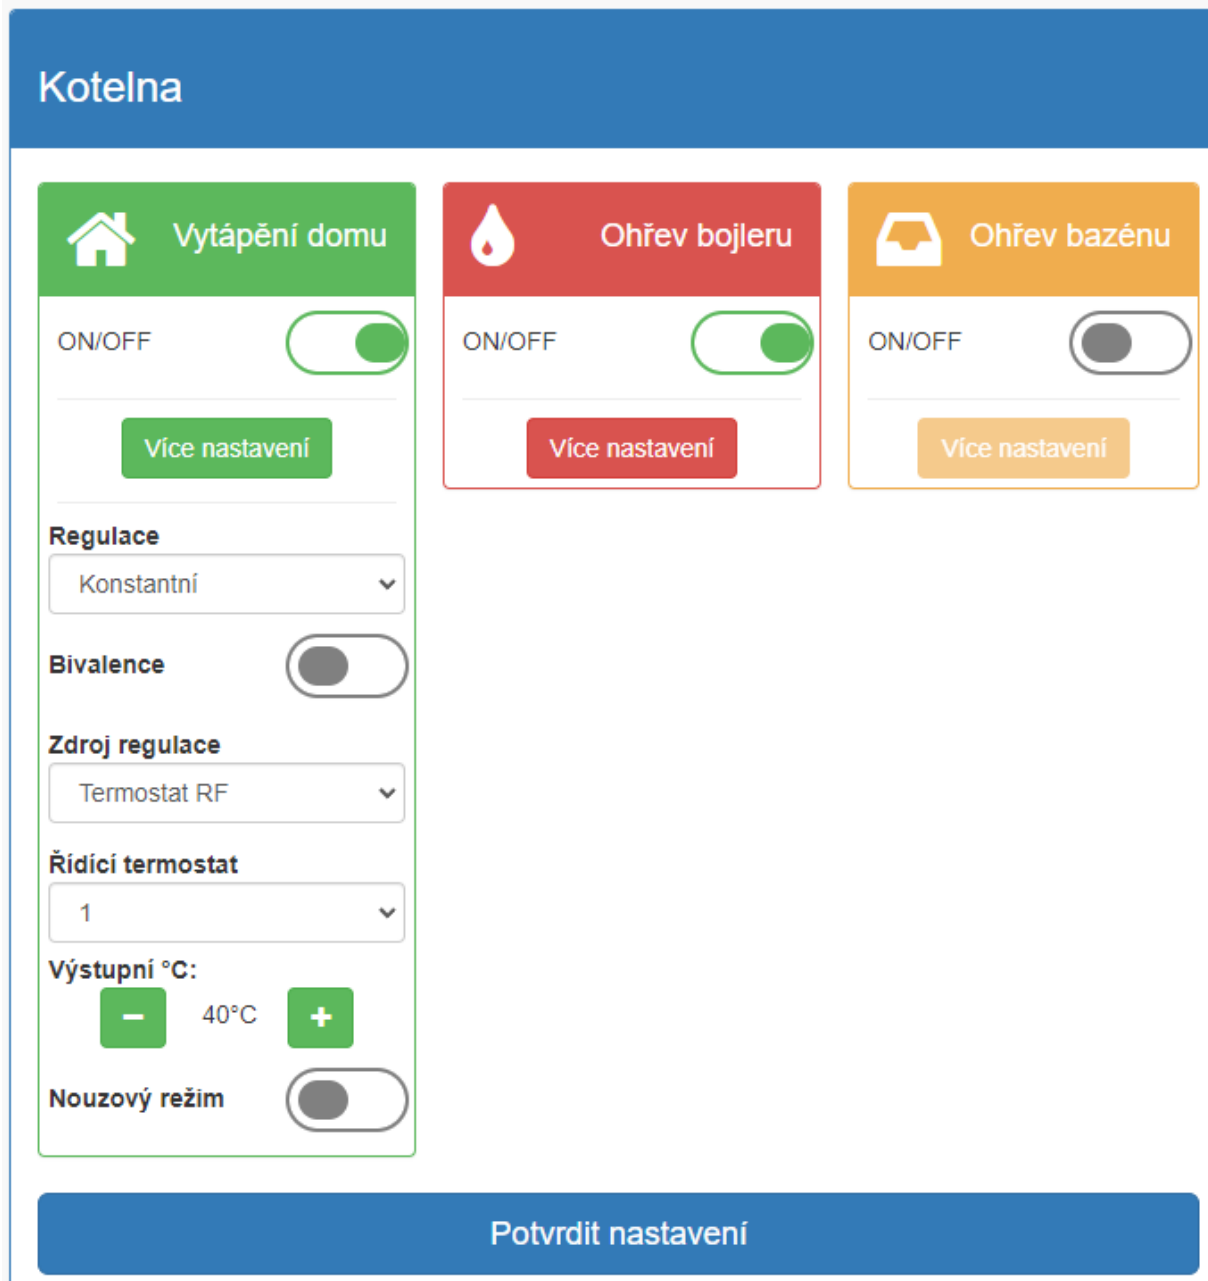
Kotelna

Vytápění domu

ON/OFF

Více nastavení

Regulace

Konstantní

Bivalence

Zdroj regulace

Termostat RF

Řídicí termostat

1

Výstupní °C:

−

40°C

+

Nouzový režim

Ohřev bojleru

ON/OFF

Více nastavení

Ohřev bazénu

ON/OFF

Více nastavení

Potvrdit nastavení